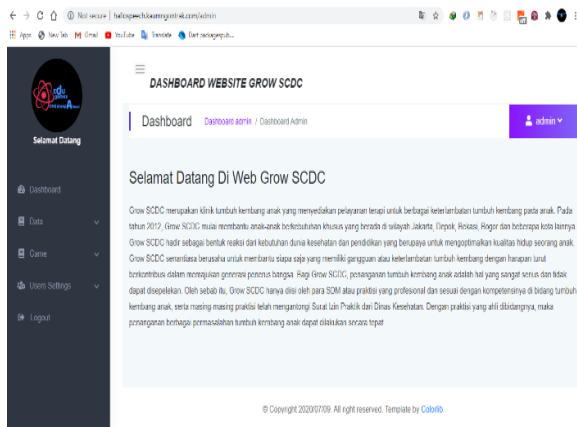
Not secure | hallospeech.learningmt-id.com/admin

Apps  New Tab  Gmail  YouTube  Translate  Dart packages

Selamat Datang

Dashboard
Data
Game
Users Settings
Logout

DASHBOARD WEBSITE GROW SCDC

Dashboard  Dashboard admin / Dashboard Admin

admin

Selamat Datang Di Web Grow SCDC

Grow SCDC merupakan klinik tumbuh kembang anak yang menyediakan pelayanan terapi untuk berbagai keterlambatan tumbuh kembang pada anak. Pada tahun 2012, Grow SCDC mulai membantu anak-anak berkebutuhan khusus yang berada di wilayah Jakarta, Depok, Bekasi, Bogor dan beberapa kota lainnya. Grow SCDC hadir sebagai bentuk reaksi dari kebutuhan dunia kesehatan dan pendidikan yang berupaya untuk mengoptimalkan kualitas hidup seorang anak. Grow SCDC senantiasa berusaha untuk membantu siapa saja yang memiliki gangguan atau keterlambatan tumbuh kembang dengan harapan turut berkontribusi dalam mewujudkan generasi penerus bangsa. Bagi Grow SCDC, penanganan tumbuh kembang anak adalah hal yang sangat serius dan tidak dapat disepelekan. Oleh sebab itu, Grow SCDC hanya diisi oleh para SDM atau praktisi yang profesional dan sesuai dengan kompetensinya di bidang tumbuh kembang anak, serta masing masing praktisi telah mengantongi Surat Izin Praktik dari Dinas Kesehatan. Dengan praktisi yang ahli dibidangnya, maka penanganan berbagai permasalahan tumbuh kembang anak dapat dilakukan secara tepat

© Copyright 2020/07/09. All right reserved. Template by Colorlib.